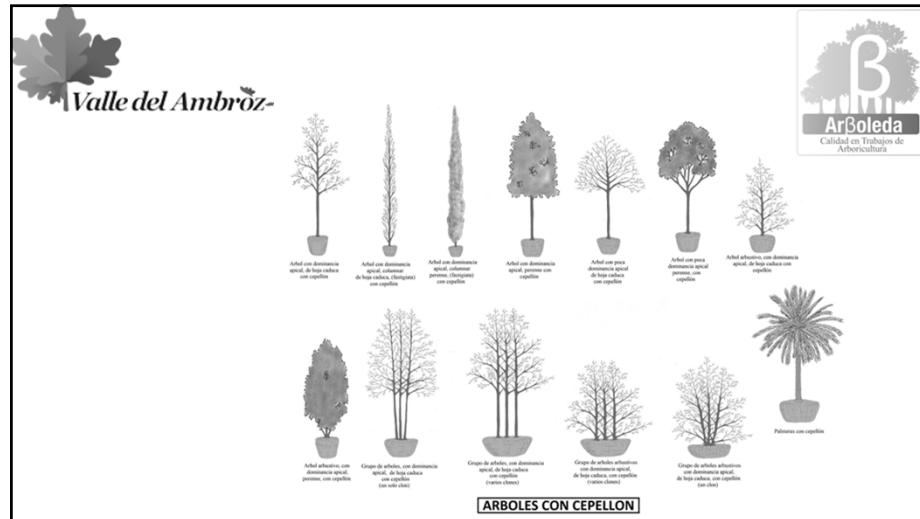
Valle del Ambroz

ArBoleda
Calidad en Trabajos de Arboricultura

Arbol con dominancia apical, de hoja caduca con cepellón

Arbol con dominancia apical, columnar de hoja caduca, (fastigiata) con cepellón

Arbol con dominancia apical, columnar perenne, (fastigiata) con cepellón

Arbol con dominancia apical, perenne con cepellón

Arbol con poca dominancia apical de hoja caduca con cepellón

Arbol con poca dominancia apical perenne, con cepellón

Arbol arbustivo, con dominancia apical, de hoja caduca con cepellón

Arbol arbustivo, con dominancia apical, perenne, con cepellón

Grupo de arboles, con dominancia apical, de hoja caduca con cepellón (un solo clon)

Grupo de arboles, con dominancia apical, de hoja caduca con cepellón (varios clones)

Grupo de arboles arbustivos con dominancia apical, de hoja caduca, con cepellón (varios clones)

Grupo de arboles arbustivos con dominancia apical, de hoja caduca, con cepellón (un clon)

Palmeras con cepellón

ARBOLES CON CEPELLON